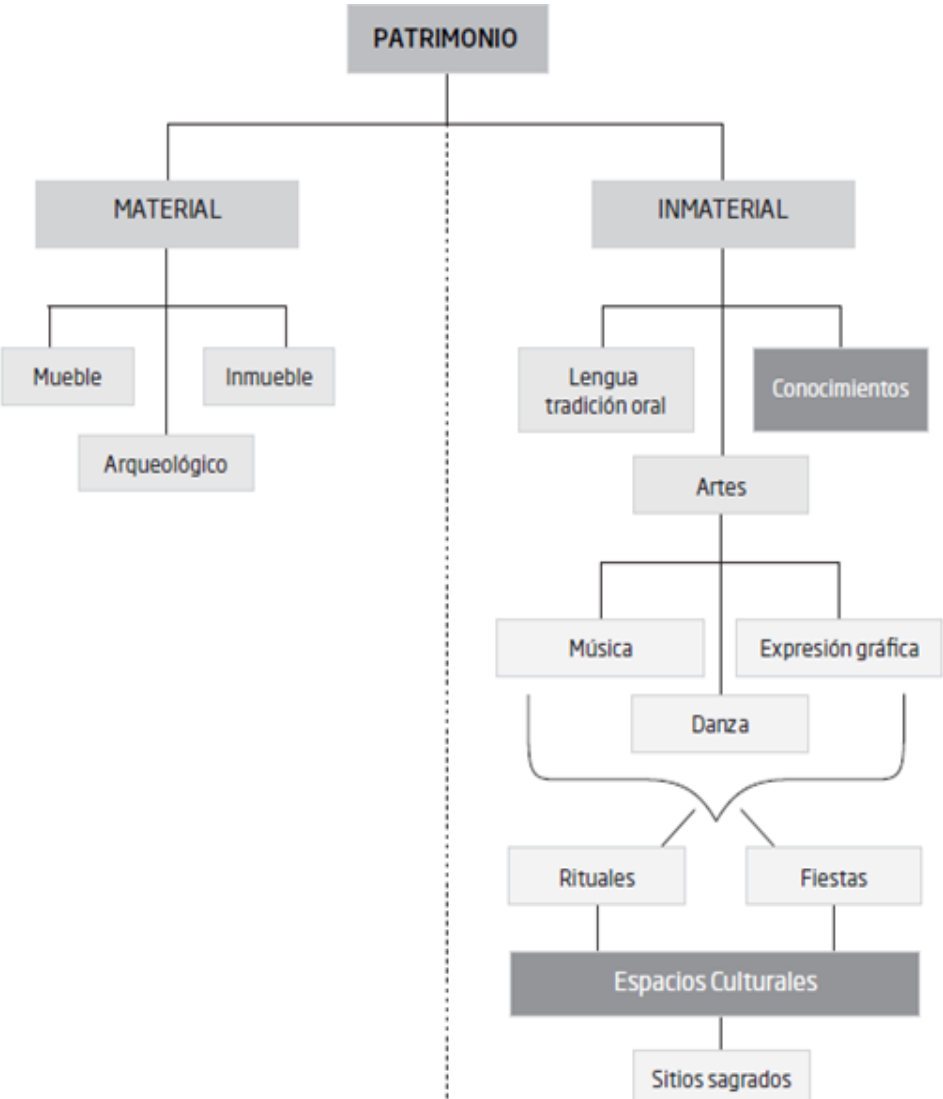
PATRIMONIO

MATERIAL

Mueble

Inmueble

Arqueológico

INMATERIAL

Lengua tradición oral

Conocimientos

Artes

Música

Expresión gráfica

Danza

Rituales

Fiestas

Espacios Culturales

Sitios sagrados